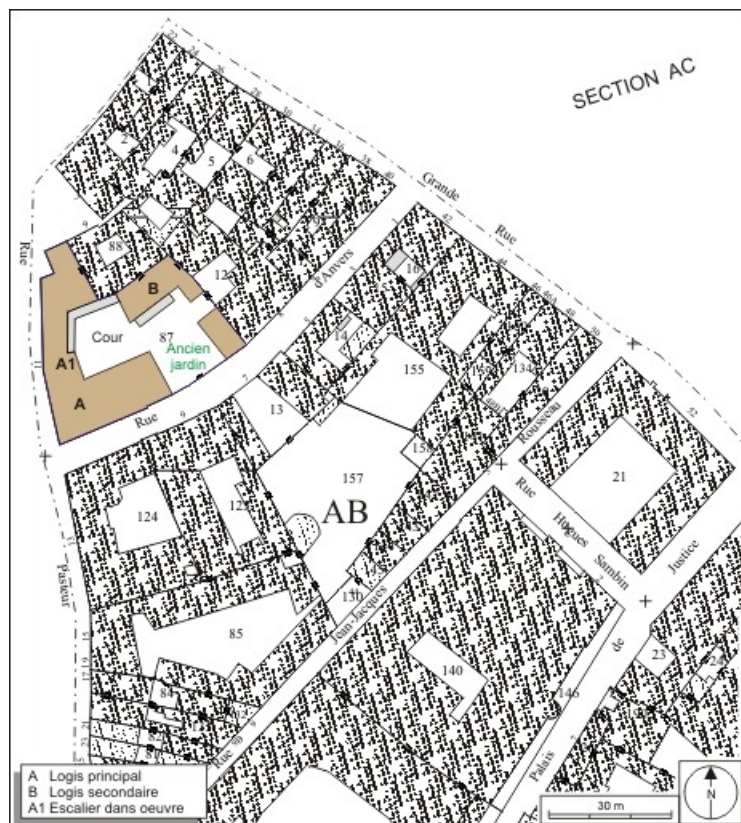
SECTION AC

Grande Rue

Rue

Rue d'Anvers

Rue Rousseau

Rue Hugues Sambin

Justice de Palais

Rue Jean-Jacques

Pasteur

2
4
5
6
88
12
16
B
Cour
87
Ancien jardin
A1
A
14
155
134
13
157
138
21
AB
124
125
130
85
140
146
84
23
24

A Logis principal
B Logis secondaire
A1 Escalier dans oeuvre

30 m

N